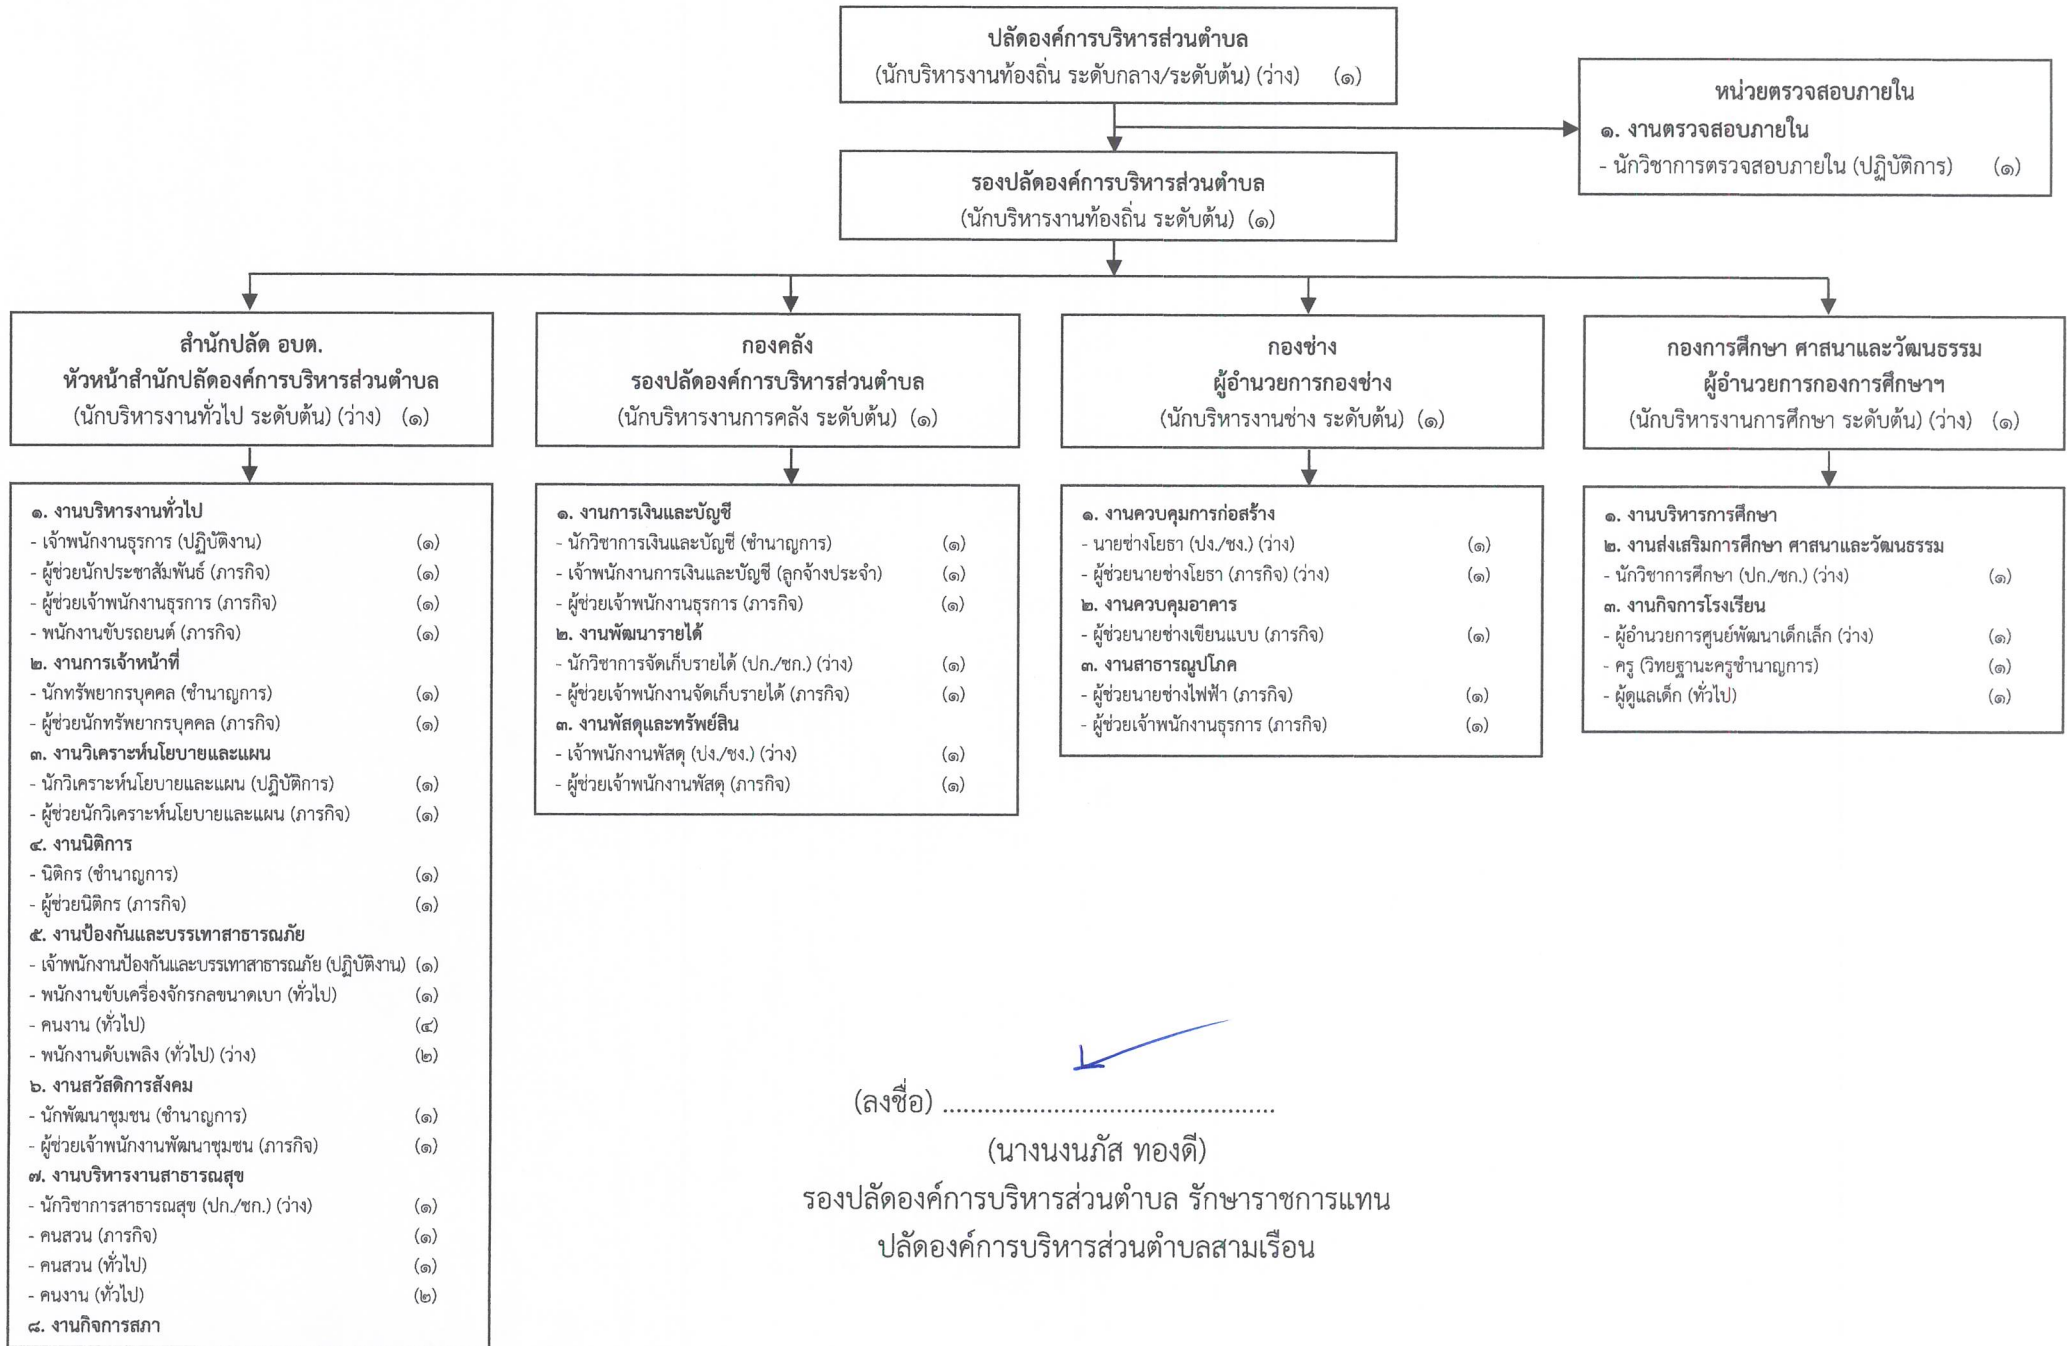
ปลัดองค์การบริหารส่วนตำบล
(นักบริหารงานท้องถิ่น ระดับกลาง/ระดับต้น) (ว่าง) (๑)

หน่วยตรวจสอบภายใน
๑. งานตรวจสอบภายใน
- นักวิชาการตรวจสอบภายใน (ปฏิบัติการ) (๑)

รองปลัดองค์การบริหารส่วนตำบล
(นักบริหารงานท้องถิ่น ระดับต้น) (๑)

สำนักปลัด อบต.
หัวหน้าสำนักปลัดองค์การบริหารส่วนตำบล
(นักบริหารงานทั่วไป ระดับต้น) (ว่าง) (๑)

๑. งานบริหารงานทั่วไป
- เจ้าพนักงานธุรการ (ปฏิบัติงาน) (๑)
- ผู้ช่วยนักประชาสัมพันธ์ (ภารกิจ) (๑)
- ผู้ช่วยเจ้าพนักงานธุรการ (ภารกิจ) (๑)
- พนักงานขับรถยนต์ (ภารกิจ) (๑)
๒. งานการเจ้าหน้าที่
- นักทรัพยากรบุคคล (ชำนาญการ) (๑)
- ผู้ช่วยนักทรัพยากรบุคคล (ภารกิจ) (๑)
๓. งานวิเคราะห์นโยบายและแผน
- นักวิเคราะห์นโยบายและแผน (ปฏิบัติการ) (๑)
- ผู้ช่วยนักวิเคราะห์นโยบายและแผน (ภารกิจ) (๑)
๔. งานนิติการ
- นิติกร (ชำนาญการ) (๑)
- ผู้ช่วยนิติกร (ภารกิจ) (๑)
๕. งานป้องกันและบรรเทาสาธารณภัย
- เจ้าพนักงานป้องกันและบรรเทาสาธารณภัย (ปฏิบัติงาน) (๑)
- พนักงานขับเครื่องจักรกลขนาดเบา (ทั่วไป) (๑)
- คนงาน (ทั่วไป) (๔)
- พนักงานดับเพลิง (ทั่วไป) (ว่าง) (๒)
๖. งานสวัสดิการสังคม
- นักพัฒนาชุมชน (ชำนาญการ) (๑)
- ผู้ช่วยเจ้าพนักงานพัฒนาชุมชน (ภารกิจ) (๑)
๗. งานบริหารงานสาธารณสุข
- นักวิชาการสาธารณสุข (ปก./ชก.) (ว่าง) (๑)
- คนสวน (ภารกิจ) (๑)
- คนสวน (ทั่วไป) (๑)
- คนงาน (ทั่วไป) (๒)
๘. งานกิจการสภา

กองคลัง
รองปลัดองค์การบริหารส่วนตำบล
(นักบริหารงานการคลัง ระดับต้น) (๑)

๑. งานการเงินและบัญชี
- นักวิชาการเงินและบัญชี (ชำนาญการ) (๑)
- เจ้าพนักงานการเงินและบัญชี (ลูกจ้างประจำ) (๑)
- ผู้ช่วยเจ้าพนักงานธุรการ (ภารกิจ) (๑)
๒. งานพัฒนารายได้
- นักวิชาการจัดเก็บรายได้ (ปก./ชก.) (ว่าง) (๑)
- ผู้ช่วยเจ้าพนักงานจัดเก็บรายได้ (ภารกิจ) (๑)
๓. งานพัสดุและทรัพย์สิน
- เจ้าพนักงานพัสดุ (ปง./ชง.) (ว่าง) (๑)
- ผู้ช่วยเจ้าพนักงานพัสดุ (ภารกิจ) (๑)

กองช่าง
ผู้อำนวยการกองช่าง
(นักบริหารงานช่าง ระดับต้น) (๑)

๑. งานควบคุมการก่อสร้าง
- นายช่างโยธา (ปง./ชง.) (ว่าง) (๑)
- ผู้ช่วยนายช่างโยธา (ภารกิจ) (ว่าง) (๑)
๒. งานควบคุมอาคาร
- ผู้ช่วยนายช่างเขียนแบบ (ภารกิจ) (๑)
๓. งานสาธารณูปโภค
- ผู้ช่วยนายช่างไฟฟ้า (ภารกิจ) (๑)
- ผู้ช่วยเจ้าพนักงานธุรการ (ภารกิจ) (๑)

กองการศึกษา ศาสนาและวัฒนธรรม
ผู้อำนวยการกองการศึกษาฯ
(นักบริหารงานการศึกษา ระดับต้น) (ว่าง) (๑)

๑. งานบริหารการศึกษา
๒. งานส่งเสริมการศึกษา ศาสนาและวัฒนธรรม
- นักวิชาการศึกษา (ปก./ชก.) (ว่าง) (๑)
๓. งานกิจการโรงเรียน
- ผู้อำนวยการศูนย์พัฒนาเด็กเล็ก (ว่าง) (๑)
- ครู (วิทยฐานะครูชำนาญการ) (๑)
- ผู้ดูแลเด็ก (ทั่วไป) (๑)

(ลงชื่อ) ..............................................
(นางนงนภัส ทองดี)
รองปลัดองค์การบริหารส่วนตำบล รักษาราชการแทน
ปลัดองค์การบริหารส่วนตำบลสามเรือน